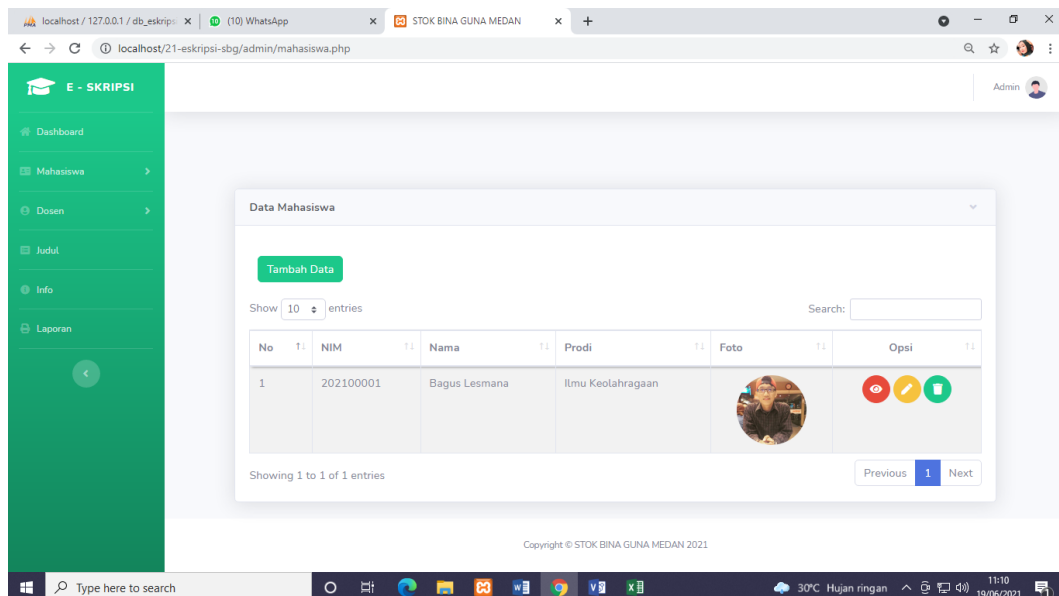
localhost / 127.0.0.1 / db_eskrips ×
(10) WhatsApp ×
STOK BINA GUNA MEDAN ×
+

localhost/21-eskripsi-sbg/admin/mahasiswa.php

E - SKRIPSI

Admin

Dashboard
Mahasiswa
Dosen
Judul
Info
Laporan

Data Mahasiswa

Tambah Data

Show 10 entries

Search:

| No | NIM | Nama | Prodi | Foto | Opsi |
|---|---|---|---|---|---|
| 1 | 202100001 | Bagus Lesmana | Ilmu Keolahragaan | | |

Showing 1 to 1 of 1 entries

Previous 1 Next

Copyright © STOK BINA GUNA MEDAN 2021

Type here to search

30°C Hujan ringan

11:10
19/06/2021